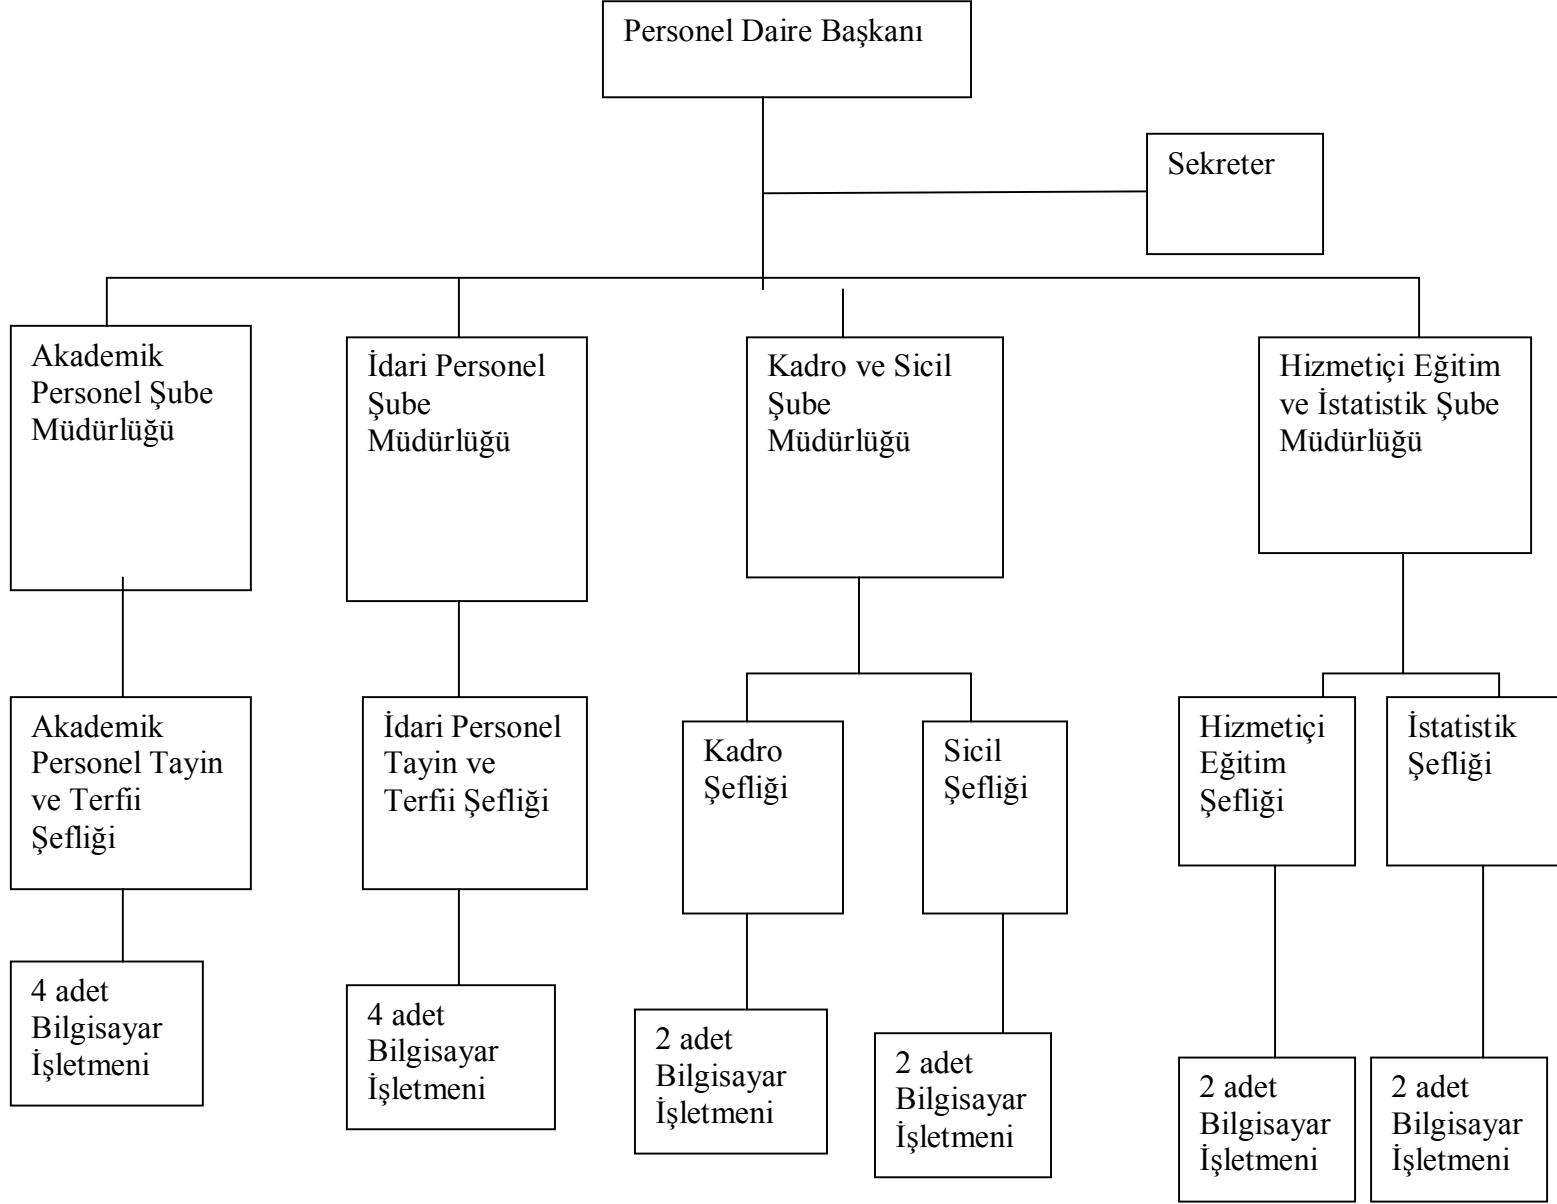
Personel Daire Başkanı

Sekreter

Akademik Personel Şube Müdürlüğü

İdari Personel Şube Müdürlüğü

Kadro ve Sicil Şube Müdürlüğü

Hizmetiçi Eğitim ve İstatistik Şube Müdürlüğü

Akademik Personel Tayin ve Terfii Şefliği

İdari Personel Tayin ve Terfii Şefliği

Kadro Şefliği

Sicil Şefliği

Hizmetiçi Eğitim Şefliği

İstatistik Şefliği

4 adet Bilgisayar İşletmeni

4 adet Bilgisayar İşletmeni

2 adet Bilgisayar İşletmeni

2 adet Bilgisayar İşletmeni

2 adet Bilgisayar İşletmeni

2 adet Bilgisayar İşletmeni